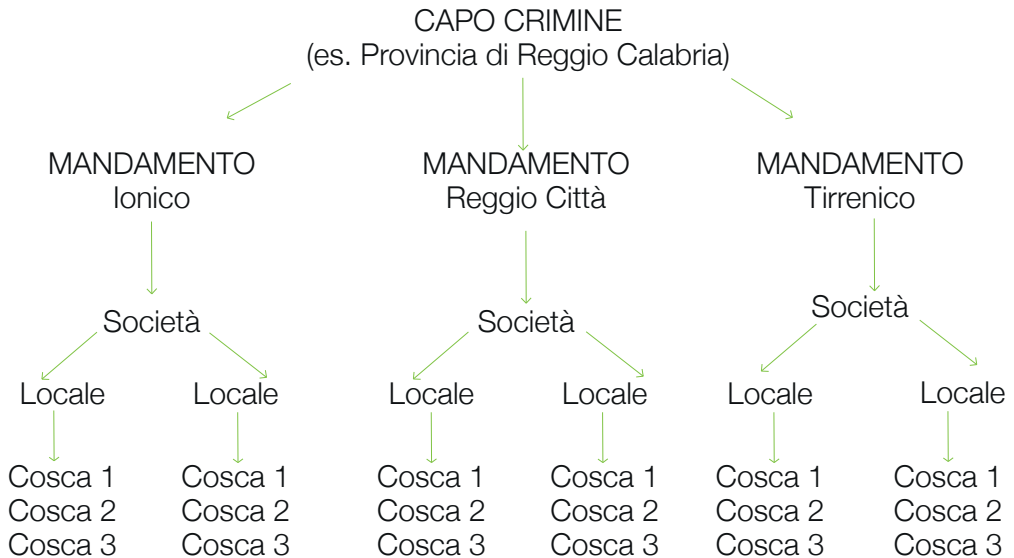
CAPO CRIMINE
(es. Provincia di Reggio Calabria)

MANDAMENTO
Ionico

MANDAMENTO
Reggio Città

MANDAMENTO
Tirrenico

Società

Locale

Cosca 1
Cosca 2
Cosca 3

Locale

Cosca 1
Cosca 2
Cosca 3

Società

Locale

Cosca 1
Cosca 2
Cosca 3

Locale

Cosca 1
Cosca 2
Cosca 3

Società

Locale

Cosca 1
Cosca 2
Cosca 3

Locale

Cosca 1
Cosca 2
Cosca 3